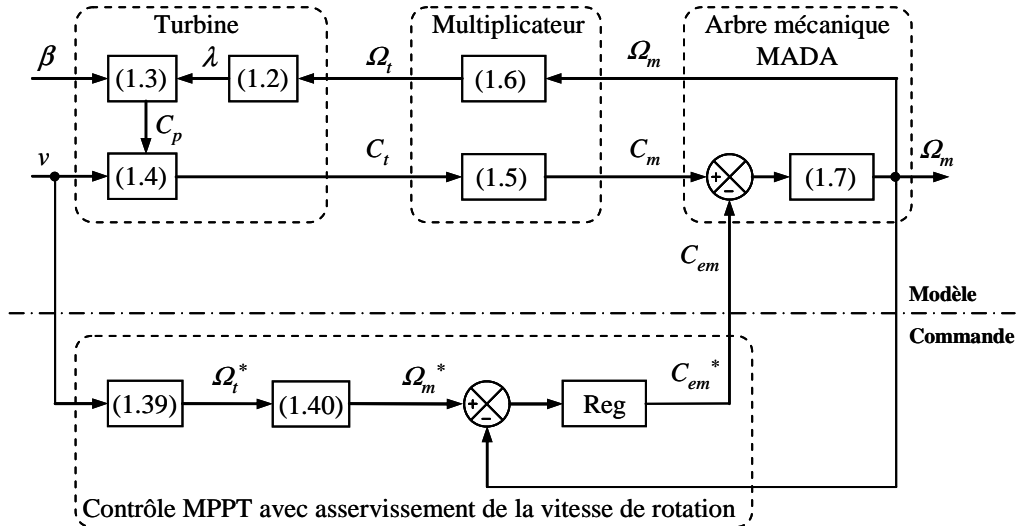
Turbine

Multiplicateur

Arbre mécanique MADA

$\beta$

(1.3)

$\lambda$

(1.2)

$\Omega_t$

(1.6)

$\Omega_m$

$C_p$

$v$

(1.4)

$C_t$

(1.5)

$C_m$

+

−

(1.7)

$\Omega_m$

$C_{em}$

Modèle

Commande

(1.39)

$\Omega_t^*$

(1.40)

$\Omega_m^*$

+

−

Reg

$C_{em}^*$

Contrôle MPPT avec asservissement de la vitesse de rotation